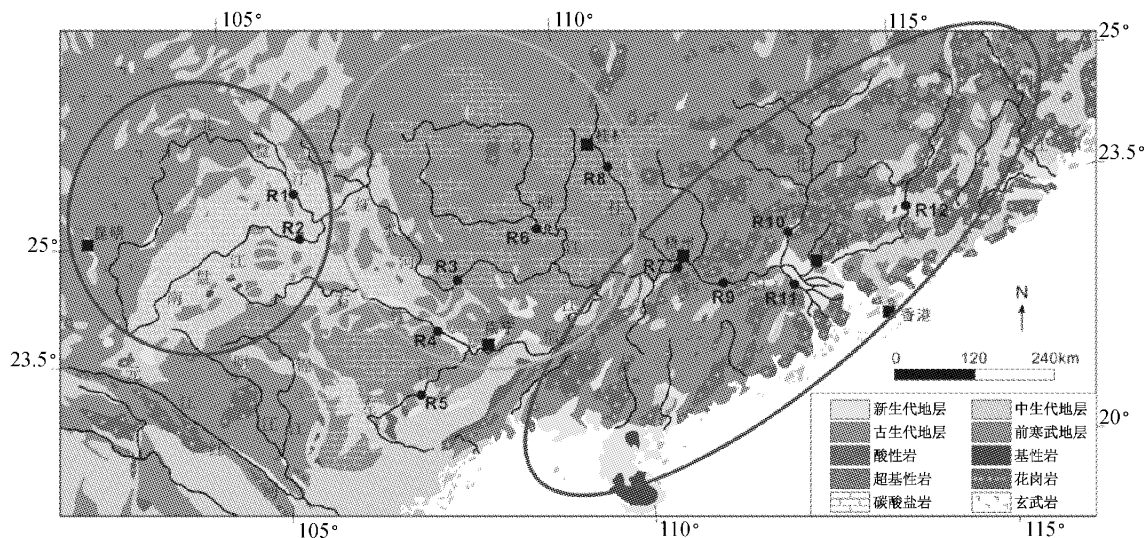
105°
110°
115°
25°
23.5°
25°
23.5°
20°
105°
110°
115°
R1
R2
R3
R4
R5
R6
R7
R8
R9
R10
R11
R12
香港
N
0
120
240km
新生代地层
中生代地层
古生代地层
前寒武地层
酸性岩
基性岩
超基性岩
花岗岩
碳酸盐岩
玄武岩